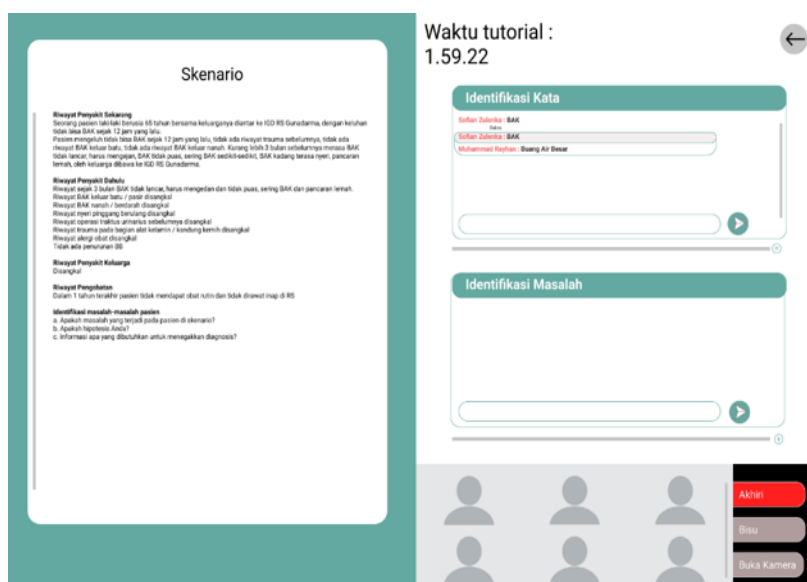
Skenario

Riwayat Penyakit Sekarang
Seorang pasien laki-laki berusia 65 tahun bersama keluarganya diantar ke IGD RS Gunadarma, dengan keluhan tidak bisa BAK sejak 12 jam yang lalu.
Pasien mengeluh tidak bisa BAK sejak 12 jam yang lalu, tidak ada riwayat trauma sebelumnya, tidak ada riwayat BAK keluar batu, tidak ada riwayat BAK keluar nanah. Kurang lebih 3 bulan sebelumnya merasa BAK tidak lancar, harus mengejan, BAK tidak puas, sering BAK sedikit-sedikit, BAK kadang terasa nyeri, pancaran lemah, oleh keluarga dibawa ke IGD RS Gunadarma.

Riwayat Penyakit Dahulu
Riwayat sejak 3 bulan BAK tidak lancar, harus mengedan dan tidak puas, sering BAK dan pancaran lemah.
Riwayat BAK keluar batu / pasir disangkal
Riwayat BAK nanah / berdarah disangkal
Riwayat nyeri pinggang berulang disangkal
Riwayat operasi traktus urinarius sebelumnya disangkal
Riwayat trauma pada bagian alat kelamin / kandung kemih disangkal
Riwayat alergi obat disangkal
Tidak ada penurunan BB

Riwayat Penyakit Keluarga
Disangkal

Riwayat Pengobatan
Dalam 1 tahun terakhir pasien tidak mendapat obat rutin dan tidak dirawat inap di RS

Identifikasi masalah-masalah pasien
a. Apakah masalah yang terjadi pada pasien di skenario?
b. Apakah hipotesis Anda?
c. Informasi apa yang dibutuhkan untuk menegakkan diagnosis?

Waktu tutorial :
1.59.22

Identifikasi Kata
Sofian Zulenka : BAK
Sofian Zulenka : BAK
Muhammad Reyhan : Buang Air Besar

Identifikasi Masalah

Akhiri
Bisu
Buka Kamera